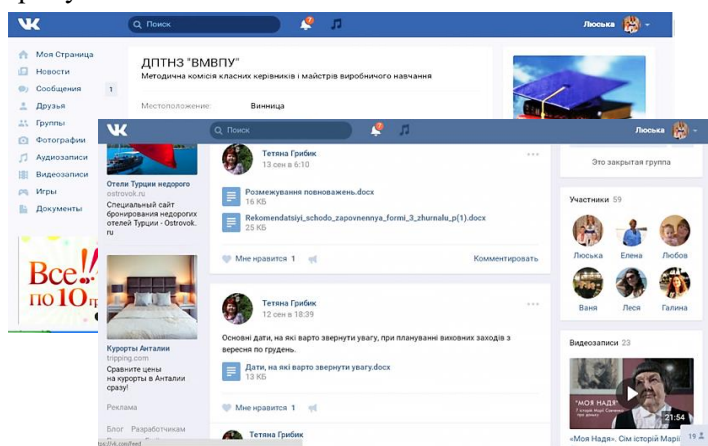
Поиск

Люсьска

Моя Страница
Новости
Сообщения 1
Друзья
Группы
Фотографии
Аудиозаписи
Видеозаписи
Игры
Документы

ДПТНЗ "ВМВПУ"
Методична комісія класних керівників і майстрів виробничого навчання

Местоположение: Винница

Все!! по 10 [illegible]

Поиск

Люська

Отели Турции недорого
ostrovok.ru
Специальный сайт бронирования недорогих отелей Турции - Ostrovok.ru

Курорты Анталии
tripping.com
Сравните цены на курорты в Анталии сразу!

Реклама

Блог Разработчикам

Тетяна Грибик
13 сен в 6:10

Розмежування повноважень.docx
16 КБ

Rekomendatsiyi_schodo_zapovnennya_formi_3_zhurnalu_p(1).docx
25 КБ

Мне нравится 1

Комментировать

Тетяна Грибик
12 сен в 18:39

Основні дати, на які варто звернути увагу, при плануванні виховних заходів з вересня по грудень.

Дати, на які варто звернути увагу.docx
13 КБ

Мне нравится 1

Тетяна Грибик

Это закрытая группа

Участники 59

Люська
Елена
Любов
Ваня
Леся
Галина

Видеозаписи 23

"МОЯ НАДЯ"
21:54
«Моя Надя». Сім історій Мрій

19